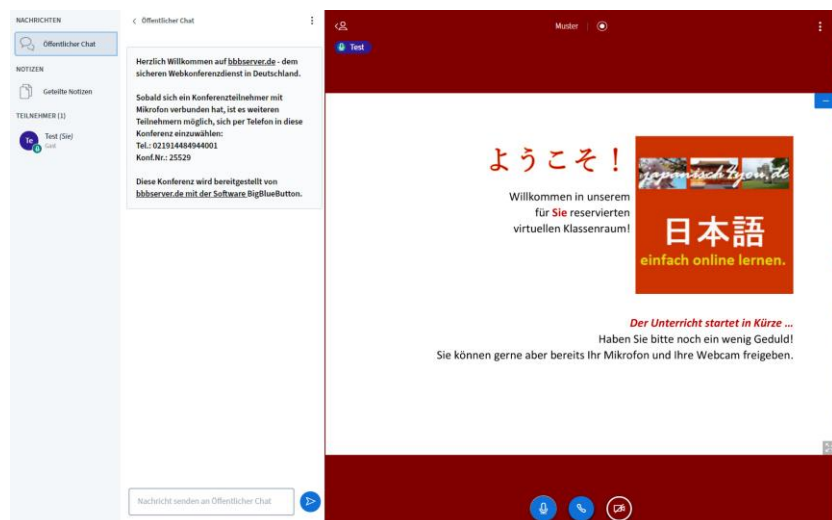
NACHRICHTEN

Öffentlicher Chat

NOTIZEN

Geteilte Notizen

TEILNEHMER (1)

Te Test (Sie) Gast

‹ Öffentlicher Chat

Herzlich Willkommen auf bbbserver.de - dem sicheren Webkonferenzdienst in Deutschland.

Sobald sich ein Konferenzteilnehmer mit Mikrofon verbunden hat, ist es weiteren Teilnehmern möglich, sich per Telefon in diese Konferenz einzuwählen:
Tel.: 021914484944001
Konf.Nr.: 25529

Diese Konferenz wird bereitgestellt von bbbserver.de mit der Software BigBlueButton.

Nachricht senden an Öffentlicher Chat

Muster

Test

ようこそ！

Willkommen in unserem für Sie reservierten virtuellen Klassenraum!

japanisch-lyon.de

日本語

einfach online lernen.

Der Unterricht startet in Kürze ...
Haben Sie bitte noch ein wenig Geduld!
Sie können gerne aber bereits Ihr Mikrofon und Ihre Webcam freigeben.